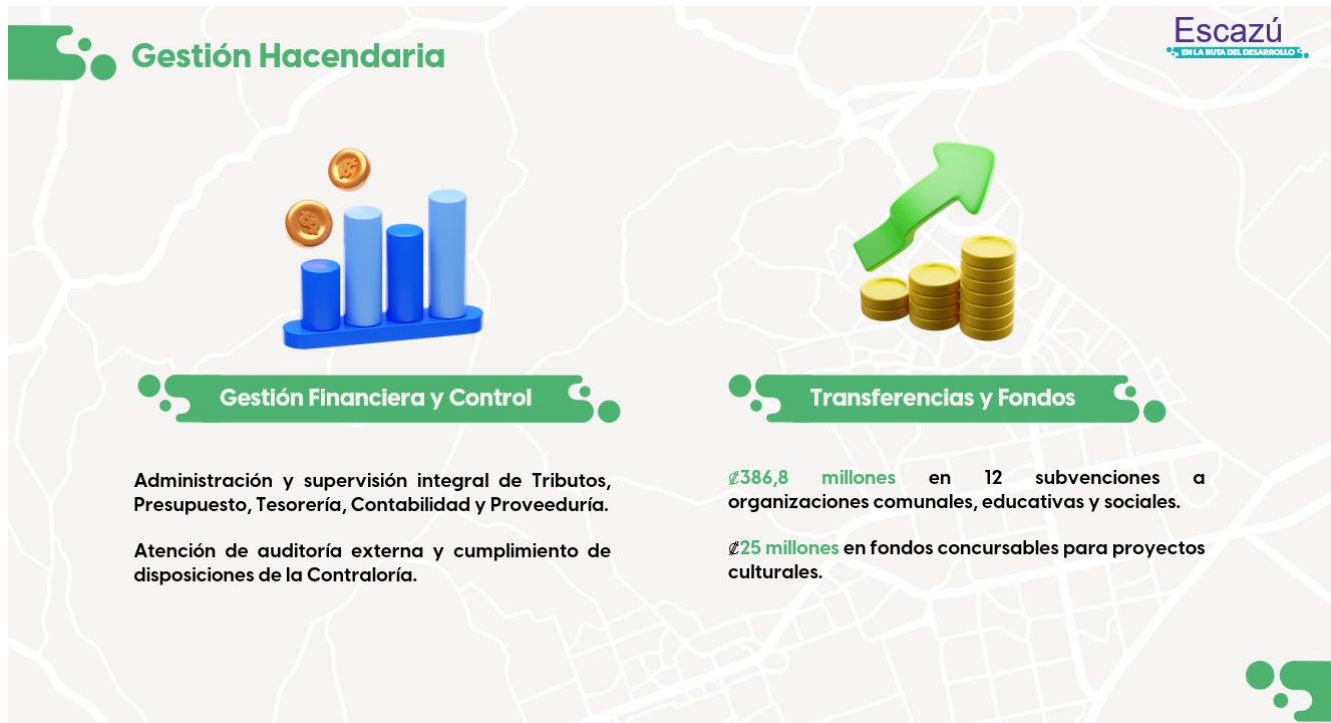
Gestión Hacendaria

Escazú
EN LA RUTA DEL DESARROLLO

Gestión Financiera y Control

Administración y supervisión integral de Tributos, Presupuesto, Tesorería, Contabilidad y Proveeduría.

Atención de auditoría externa y cumplimiento de disposiciones de la Contraloría.

Transferencias y Fondos

₡386,8 millones en 12 subvenciones a organizaciones comunales, educativas y sociales.

₡25 millones en fondos concursables para proyectos culturales.